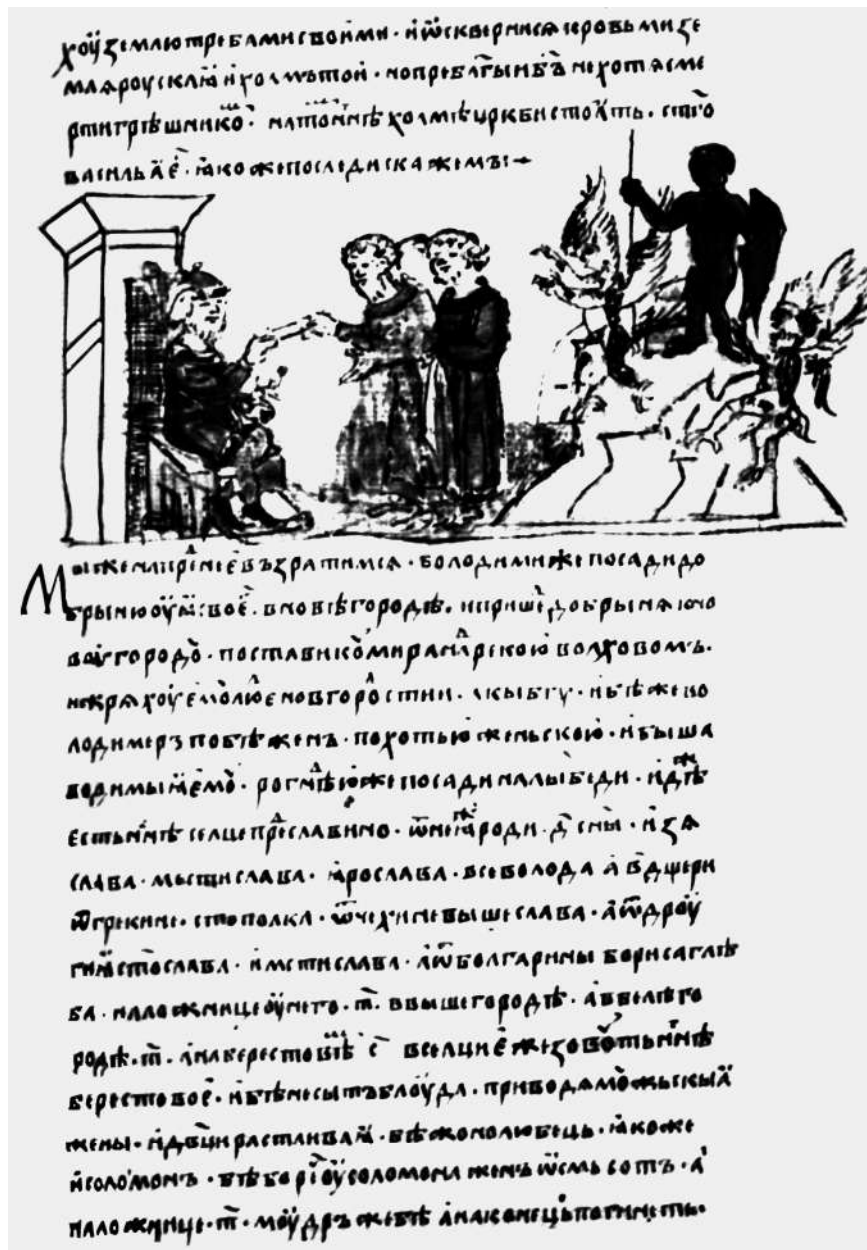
хоужемлютребамисвоими · и ѡскверниса кровьми земла роуская и холмотой · но преблагыи бъ не хота смерти грѣшникомъ · на томъ холмѣ церкви стоитъ · стго василья ѥ · яко же последи скажемъ ·

Мы же на прежнее възратимся · Володимиръ же посади добрыню оуя своѥ · в новѣгородѣ · и пришедъ добрына ноугородъ · постави кумира на рѣкою волховомъ · и кра хоуѥ люде новгородстии · акы богу · бѣ же володимеръ побѣженъ · похотью женьскою · и быша ведимы ѥмо · рогънѣдь юже посади на лыбеди · идеже ѥсть нынѣ селце предславино · ѿнеа же роди · д сны · изаслава · мьстислава · ярослава · всеволода а в дщери · ѿ грекинѣ · стополка · ѿ чехинѣ вышеслава · а ѿ дроугиа · стослава · и мстислава · а ѿ болгарины борисаглѣба · наложницъ оу него · т · в вышегородѣ · а в белѣгородѣ · т · а на берестовѣ с · в селци ѥже зовоть нынѣ берестовое · и бѣ несытъ блоуда · приводя к собѣ мужьскыа жены · и дѣвици растлѣвая · бѣ бо женолюбець · яко же и соломонъ · бѣ бо речеть оу соломона женъ ψ · а наложниць · т · моудръ же бѣ а на конець погибе ·